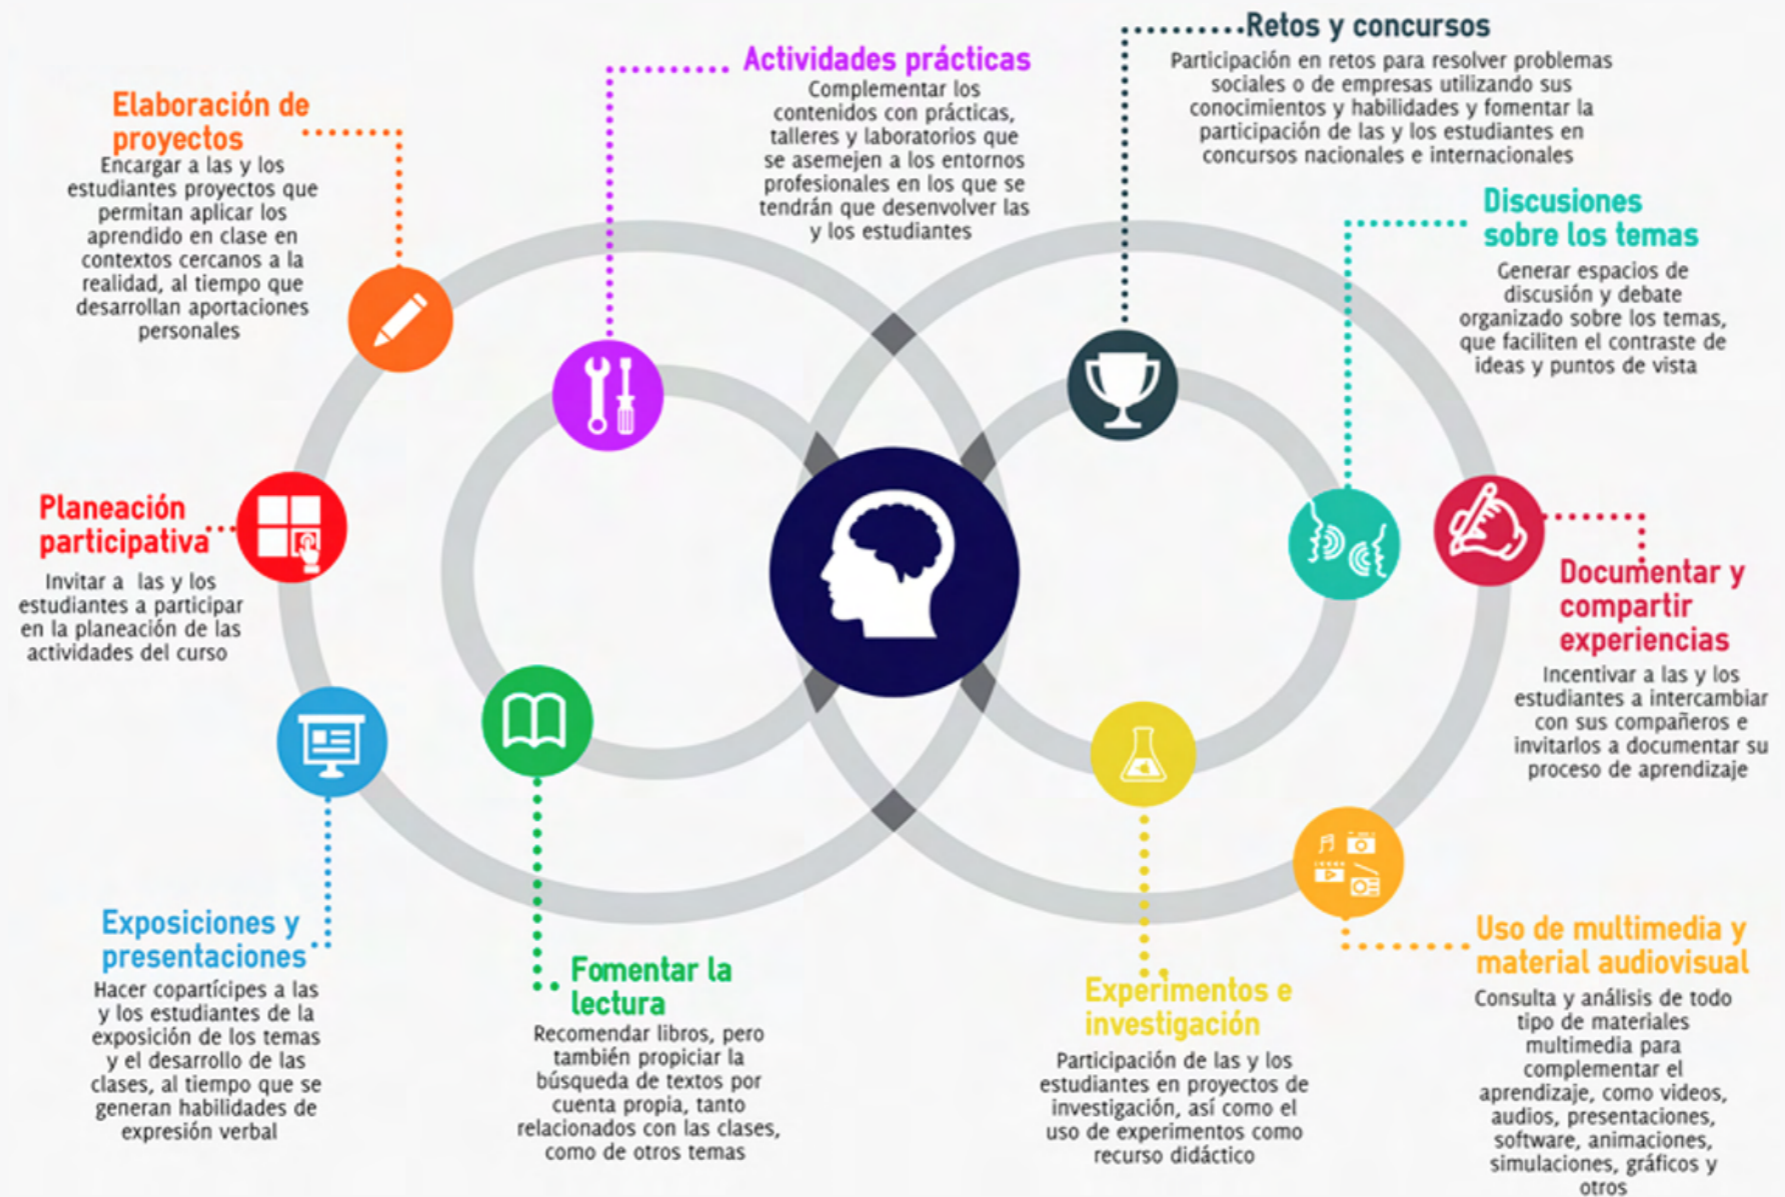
Elaboración de proyectos
Encargar a las y los estudiantes proyectos que permitan aplicar los aprendido en clase en contextos cercanos a la realidad, al tiempo que desarrollan aportaciones personales

Actividades prácticas
Complementar los contenidos con prácticas, talleres y laboratorios que se asemejen a los entornos profesionales en los que se tendrán que desenvolver las y los estudiantes

Retos y concursos
Participación en retos para resolver problemas sociales o de empresas utilizando sus conocimientos y habilidades y fomentar la participación de las y los estudiantes en concursos nacionales e internacionales

Discusiones sobre los temas
Generar espacios de discusión y debate organizado sobre los temas, que faciliten el contraste de ideas y puntos de vista

Planeación participativa
Invitar a las y los estudiantes a participar en la planeación de las actividades del curso

Documentar y compartir experiencias
Incentivar a las y los estudiantes a intercambiar con sus compañeros e invitarlos a documentar su proceso de aprendizaje

Exposiciones y presentaciones
Hacer copartícipes a las y los estudiantes de la exposición de los temas y el desarrollo de las clases, al tiempo que se generan habilidades de expresión verbal

Fomentar la lectura
Recomendar libros, pero también propiciar la búsqueda de textos por cuenta propia, tanto relacionados con las clases, como de otros temas

Experimentos e investigación
Participación de las y los estudiantes en proyectos de investigación, así como el uso de experimentos como recurso didáctico

Uso de multimedia y material audiovisual
Consulta y análisis de todo tipo de materiales multimedia para complementar el aprendizaje, como videos, audios, presentaciones, software, animaciones, simulaciones, gráficos y otros